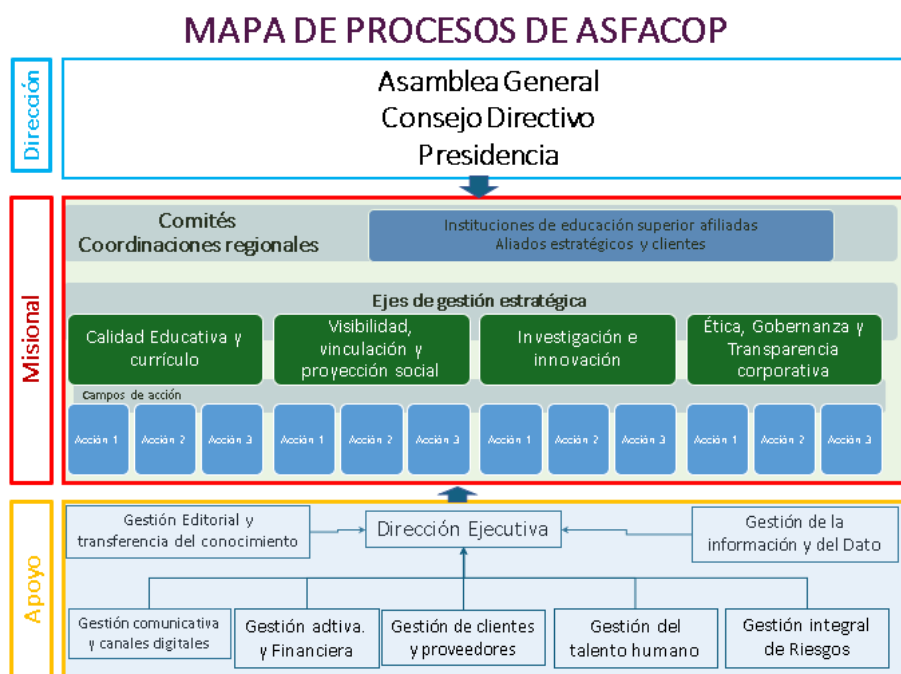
MAPA DE PROCESOS DE ASFACOP

Dirección

Asamblea General
Consejo Directivo
Presidencia

Misional

Comités
Coordinaciones regionales

Instituciones de educación superior afiliadas
Aliados estratégicos y clientes

Ejes de gestión estratégica

Calidad Educativa y currículo

Visibilidad, vinculación y proyección social

Investigación e innovación

Ética, Gobernanza y Transparencia corporativa

Campos de acción

Acción 1
Acción 2
Acción 3
Acción 1
Acción 2
Acción 3
Acción 1
Acción 2
Acción 3
Acción 1
Acción 2
Acción 3

Apoyo

Gestión Editorial y transferencia del conocimiento

Dirección Ejecutiva

Gestión de la información y del Dato

Gestión comunicativa y canales digitales

Gestión adtiva. y Financiera

Gestión de clientes y proveedores

Gestión del talento humano

Gestión integral de Riesgos